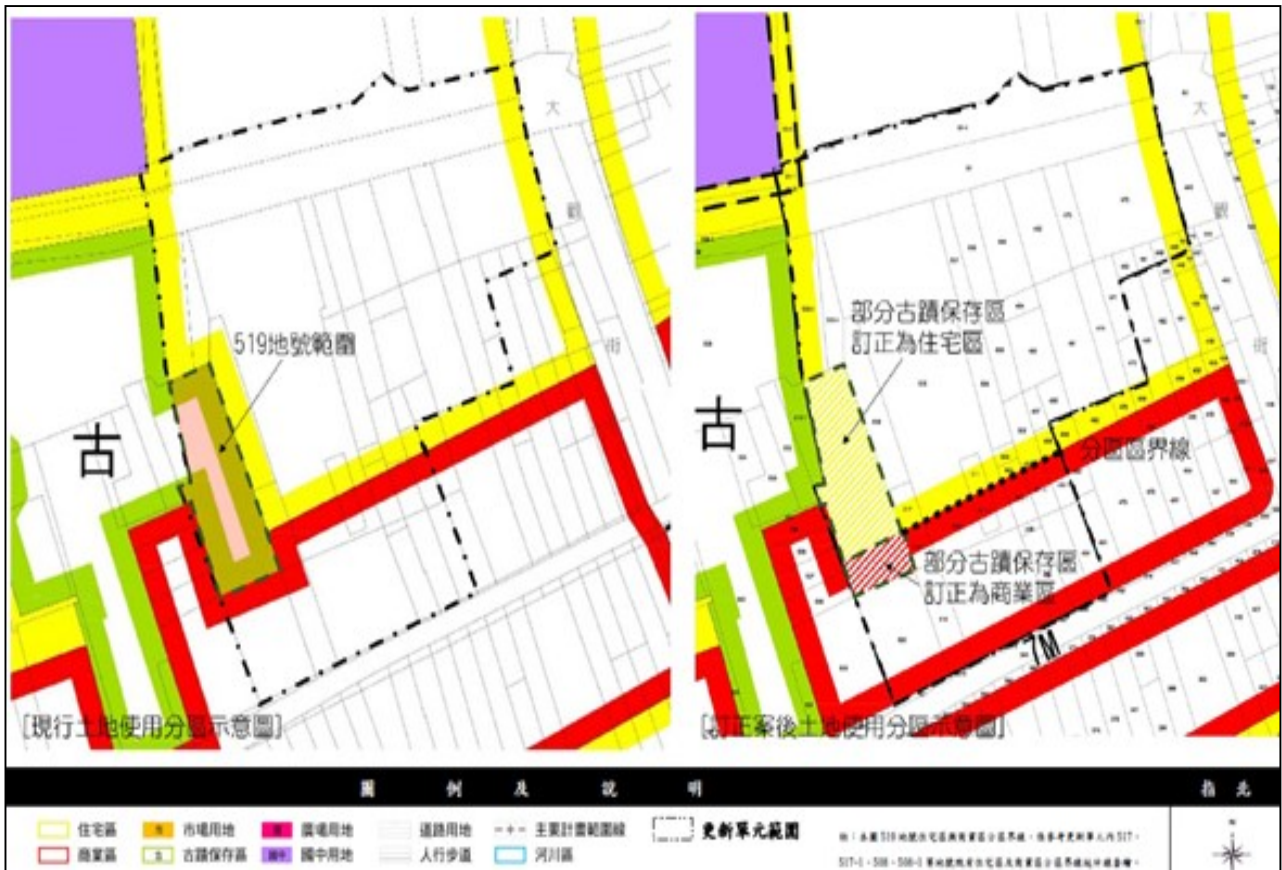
大
觀
街
519地號範圍
古
[現行土地使用分區示意圖]

大
觀
街
部分古蹟保存區
訂正為住宅區
古
分區區界線
部分古蹟保存區
訂正為商業區
7M
[訂正案後土地使用分區示意圖]

圖 例 及 說 明

指 北

住宅區
商業區
市 市場用地
古 古蹟保存區
廣 廣場用地
國中 國中用地
道路用地
人行步道
主要計畫範圍線
河川區
更新單元範圍

註：本圖519地號住宅區與商業區分區界線，係參考更新單元內517、517-1、508、508-1等地號現有住宅區及商業區分區界線繪示調整。